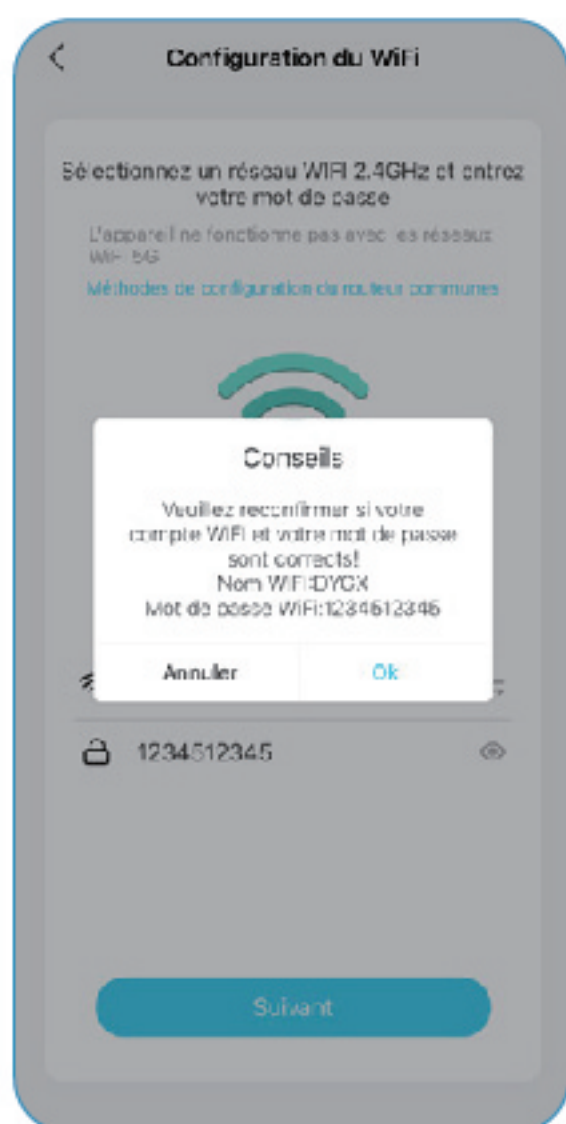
Configuration du WiFi

Sélectionnez un réseau WIFI 2.4GHz et entrez votre mot de passe

L'appareil ne fonctionne pas avec les réseaux WiFi 5G

Méthodes de configuration du routeur communes

Conseils

Veuillez reconfirmer si votre compte WiFi et votre mot de passe sont corrects!
Nom WIFI:DYCX
Mot de passe WiFi:1234512345

Annuler

Ok

1234512345

Suivant